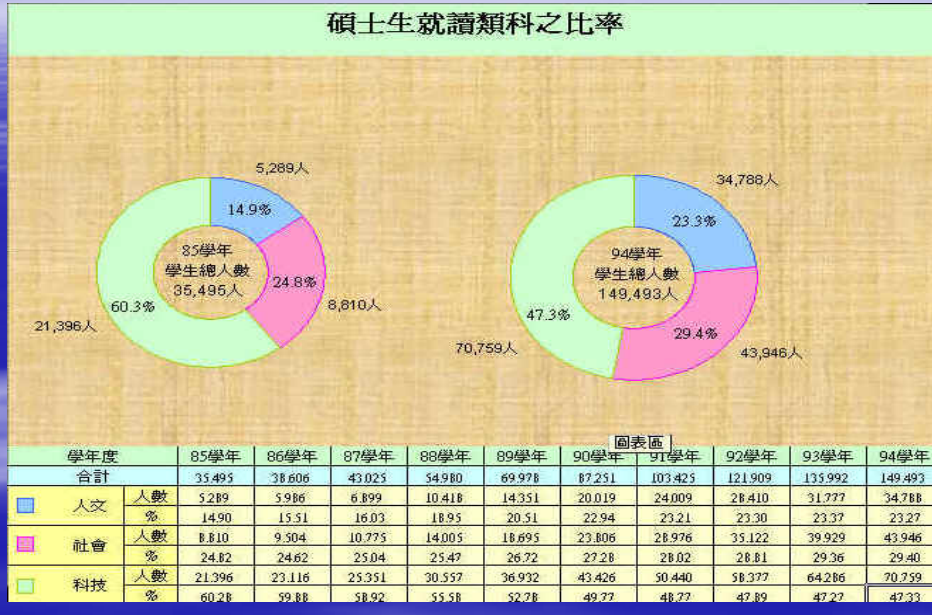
碩士生就讀類科之比率

5,289人
14.9%
85學年
學生總人數
35,495人
24.8%
8,810人
60.3%
21,396人

34,788人
23.3%
94學年
學生總人數
149,493人
47.3%
29.4%
70,759人
43,946人

圖表區

| 學年度 | | 85學年 | 86學年 | 87學年 | 88學年 | 89學年 | 90學年 | 91學年 | 92學年 | 93學年 | 94學年 |
|---|---|---|---|---|---|---|---|---|---|---|---|
| 合計 | | 35,495 | 38,606 | 43,025 | 54,980 | 69,978 | 87,251 | 103,425 | 121,909 | 135,992 | 149,493 |
| 人文 | 人數 | 5,289 | 5,986 | 6,899 | 10,418 | 14,351 | 20,019 | 24,009 | 28,410 | 31,777 | 34,788 |
| | % | 14.90 | 15.51 | 16.03 | 18.95 | 20.51 | 22.94 | 23.21 | 23.30 | 23.37 | 23.27 |
| 社會 | 人數 | 8,810 | 9,504 | 10,775 | 14,005 | 18,695 | 23,806 | 28,976 | 35,122 | 39,929 | 43,946 |
| | % | 24.82 | 24.62 | 25.04 | 25.47 | 26.72 | 27.28 | 28.02 | 28.81 | 29.36 | 29.40 |
| 科技 | 人數 | 21,396 | 23,116 | 25,351 | 30,557 | 36,932 | 43,426 | 50,440 | 58,377 | 64,286 | 70,759 |
| | % | 60.28 | 59.88 | 58.92 | 55.58 | 52.78 | 49.77 | 48.77 | 47.89 | 47.27 | 47.33 |